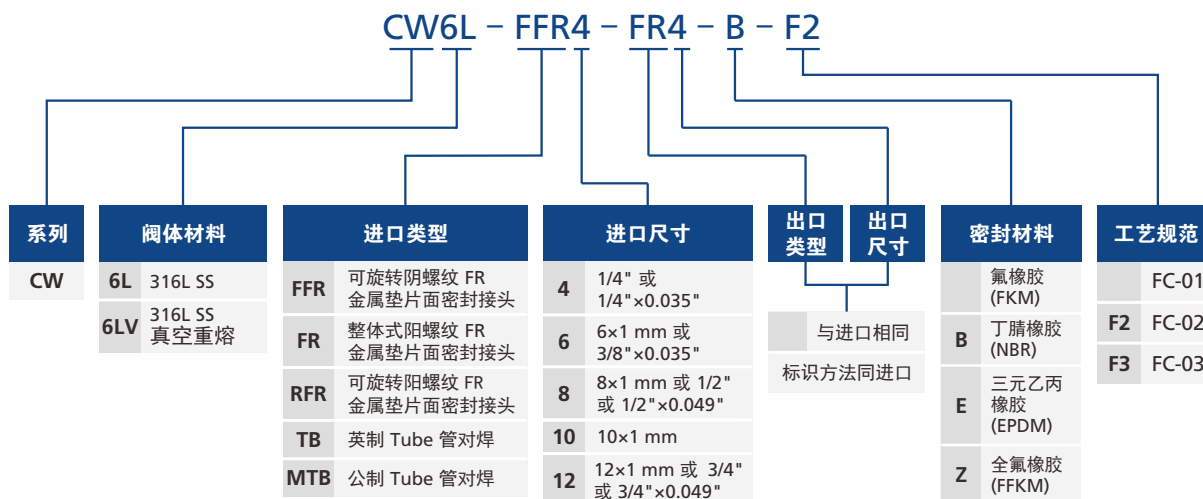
CW6L – FFR4 – FR4 – B – F2

系列

CW

阀体材料

| 6L | 316L SS |
|---|---|
| 6LV | 316L SS 真空重熔 |

进口类型

| FFR | 可旋转阴螺纹 FR 金属垫片面密封接头 |
|---|---|
| FR | 整体式阳螺纹 FR 金属垫片面密封接头 |
| RFR | 可旋转阳螺纹 FR 金属垫片面密封接头 |
| TB | 英制 Tube 管对焊 |
| MTB | 公制 Tube 管对焊 |

进口尺寸

| 4 | 1/4" 或 1/4"×0.035" |
|---|---|
| 6 | 6×1 mm 或 3/8"×0.035" |
| 8 | 8×1 mm 或 1/2" 或 1/2"×0.049" |
| 10 | 10×1 mm |
| 12 | 12×1 mm 或 3/4" 或 3/4"×0.049" |

出口类型

出口尺寸

与进口相同

标识方法同进口

密封材料

| | 氟橡胶 (FKM) |
|---|---|
| B | 丁腈橡胶 (NBR) |
| E | 三元乙丙橡胶 (EPDM) |
| Z | 全氟橡胶 (FFKM) |

工艺规范

| | FC-01 |
|---|---|
| F2 | FC-02 |
| F3 | FC-03 |